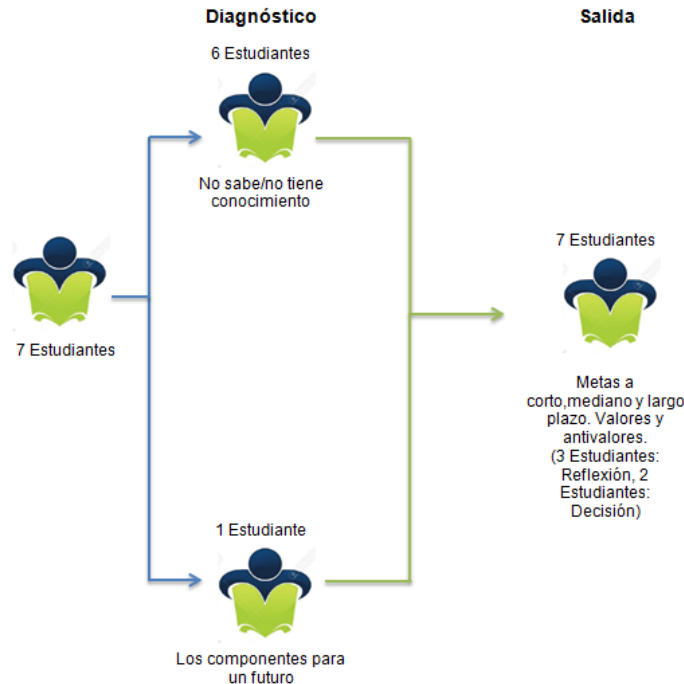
Diagnóstico

Salida

6 Estudiantes

No sabe/no tiene conocimiento

7 Estudiantes

7 Estudiantes

Metas a corto,mediano y largo plazo. Valores y antivalores. (3 Estudiantes: Reflexión, 2 Estudiantes: Decisión)

1 Estudiante

Los componentes para un futuro